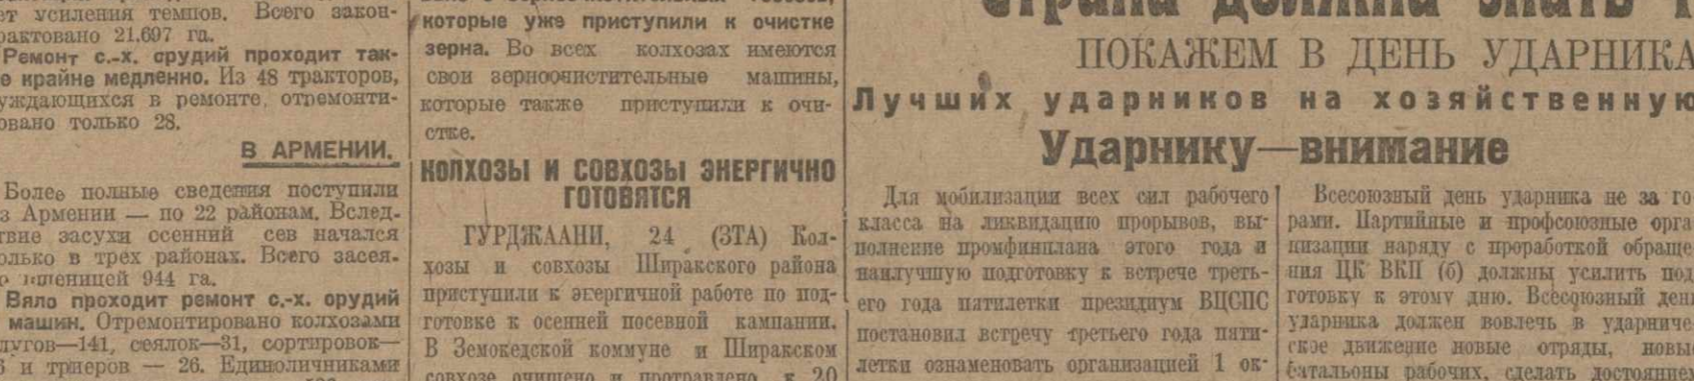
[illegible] усиления темпов. Всего законтрактовано 21.697 га.

Ремонт с.-х. срудий проходит также крайне медленно. Из 48 тракторов, нуждающихся в ремонте, отремонтировано только 28.

В АРМЕНИИ.

Более полные сведения поступили из Армении — по 22 районам. Вследствие засухи осенний сев начался только в трех районах. Всего засеяно пшеницей 944 га.

Вяло проходит ремонт с.-х. орудий и машин. Отремонтировано колхозами плугов—141, сеялок—31, сортировок—6 и триеров — 26. Единоличниками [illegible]

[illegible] которые уже приступили к очистке зерна. Во всех колхозах имеются свои зерноочистительные машины, которые также приступили к очистке.

КОЛХОЗЫ И СОВХОЗЫ ЭНЕРГИЧНО ГОТОВЯТСЯ

ГУРДЖААНИ, 24 (ЗТА) Колхозы и совхозы Ширакского района приступили к энергичной работе по подготовке к осенней посевной кампании. В Земокедской коммуне и Ширакском совхозе очищено и протравлено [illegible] 20

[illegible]

ПОКАЖЕМ В ДЕНЬ УДАРНИКА

Лучших ударников на хозяйственную

Ударнику—внимание

Для мобилизации всех сил рабочего класса на ликвидацию прорывов, выполнение промфинплана этого года и наилучшую подготовку к встрече третьего года пятилетки президиум ВЦСПС постановил встречу третьего года пятилетки ознаменовать организацией 1 ок-

Всесоюзный день ударника не за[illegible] рами. Партийные и профсоюзные орга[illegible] низации наряду с проработкой обраще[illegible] ния ЦК ВКП (б) должны усилить под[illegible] готовку к этому дню. Всесоюзный ден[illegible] ударника должен вовлечь в ударниче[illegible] ское движение новые отряды, новы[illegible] батальоны рабочих, сделать достояние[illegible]